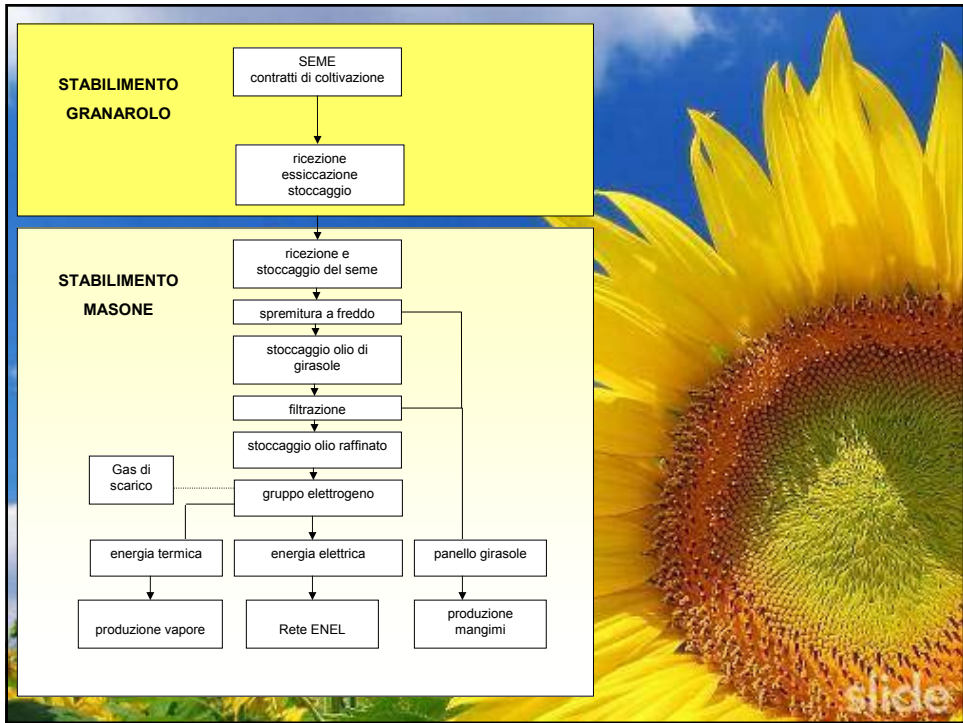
STABILIMENTO
GRANAROLO

SEME
contratti di coltivazione

ricezione
essiccazione
stoccaggio

STABILIMENTO
MASONE

ricezione e
stoccaggio del seme

spremitura a freddo

stoccaggio olio di
girasole

filtrazione

stoccaggio olio raffinato

Gas di
scarico

gruppo elettrogeno

energia termica

energia elettrica

panello girasole

produzione vapore

Rete ENEL

produzione
mangimi

slide